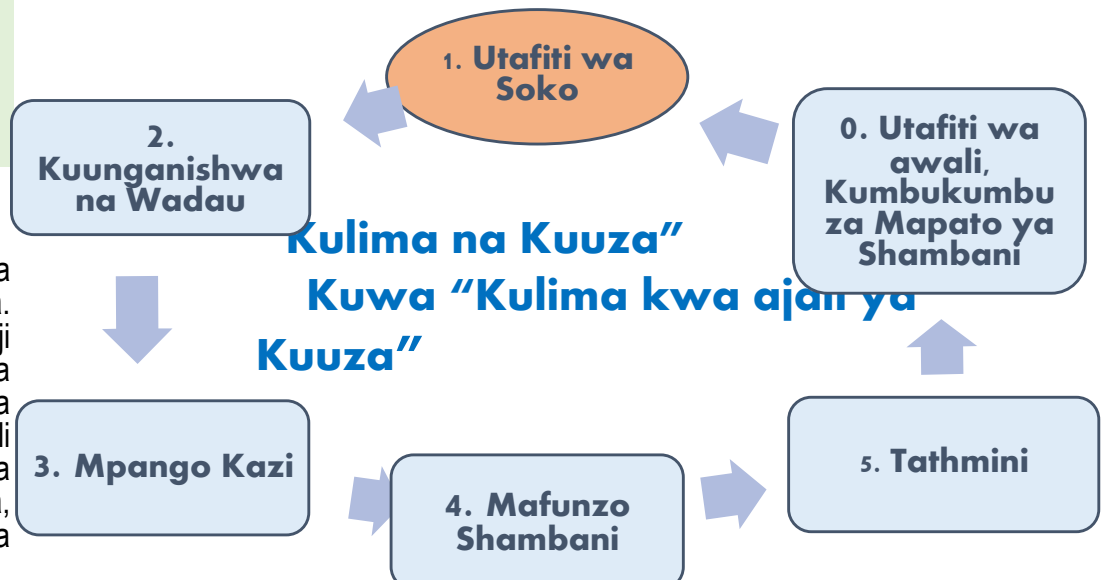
1. Utafiti wa Soko

2. Kuunganishwa na Wadau

0. Utafiti wa awali, Kumbukumbu za Mapato ya Shambani

Kulima na Kuuza" Kuwa "Kulima kwa ajali ya Kuuza"

3. Mpango Kazi

4. Mafunzo Shambani

5. Tathmini

a
.
ji
a
a
li
a
,
a